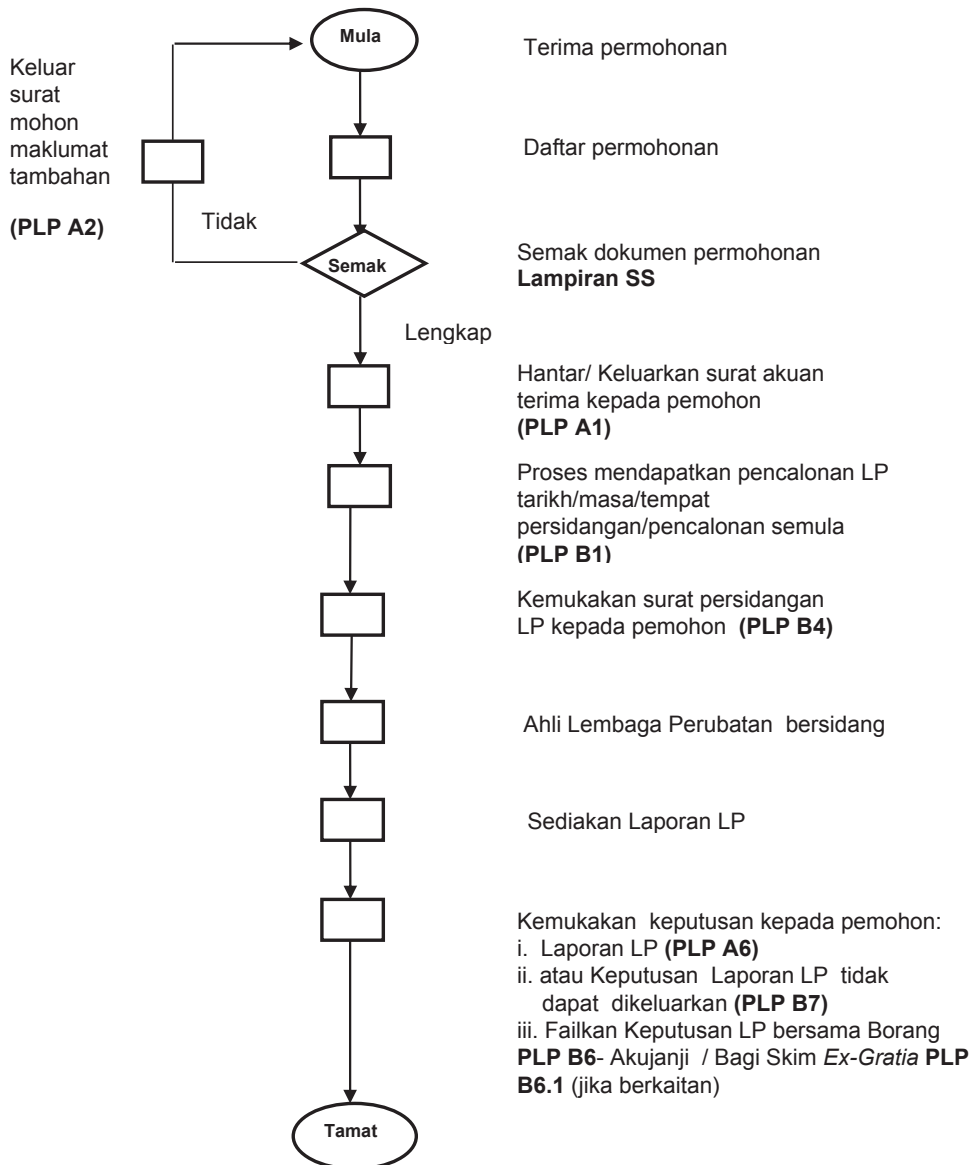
Mula

Terima permohonan

Keluar surat mohon maklumat tambahan

(PLP A2)

Daftar permohonan

Tidak

Semak

Semak dokumen permohonan
Lampiran SS

Lengkap

Hantar/ Keluarkan surat akuan terima kepada pemohon
(PLP A1)

Proses mendapatkan pencalonan LP tarikh/masa/tempat persidangan/pencalonan semula
(PLP B1)

Kemukakan surat persidangan LP kepada pemohon (PLP B4)

Ahli Lembaga Perubatan bersidang

Sediakan Laporan LP

Kemukakan keputusan kepada pemohon:
i. Laporan LP (PLP A6)
ii. atau Keputusan Laporan LP tidak dapat dikeluarkan (PLP B7)
iii. Failkan Keputusan LP bersama Borang PLP B6- Akujanji / Bagi Skim Ex-Gratia PLP B6.1 (jika berkaitan)

Tamat